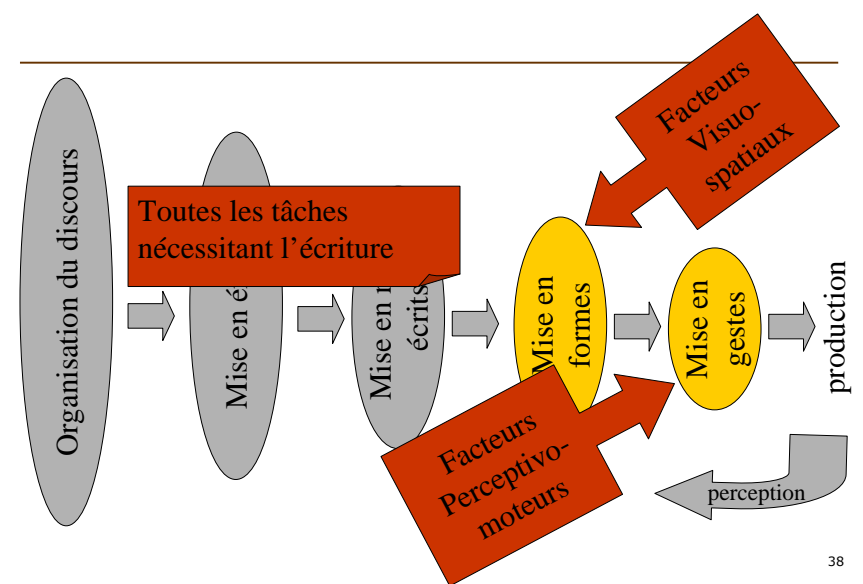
Organisation du discours

Mise en é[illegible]

Mise en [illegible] écrits

Toutes les tâches nécessitant l'écriture

Facteurs Visuo-spatiaux

Mise en formes

Mise en gestes

production

Facteurs Perceptivo-moteurs

perception

38